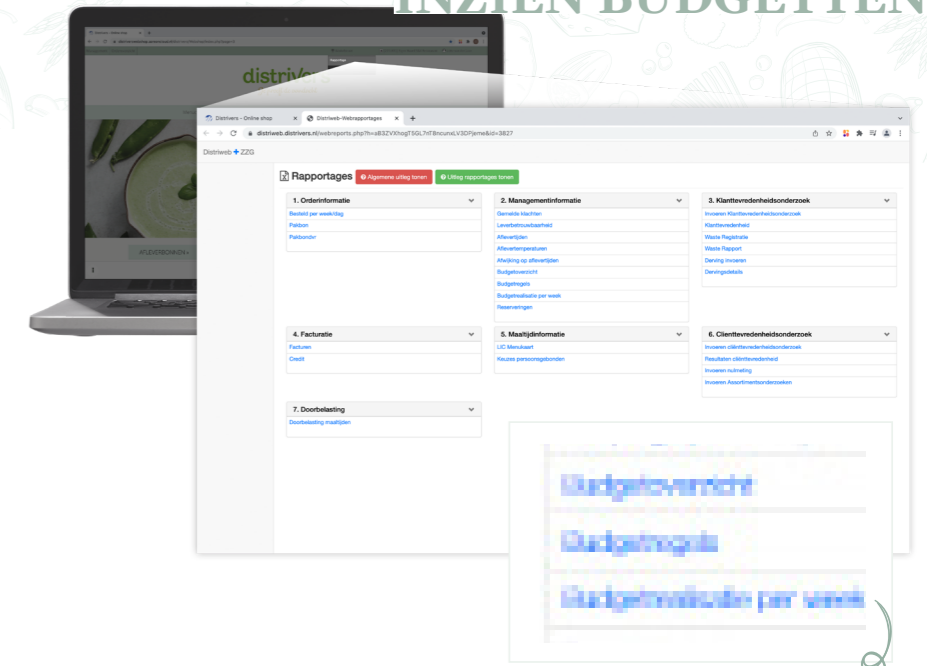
INZIEN BUDGETTEN

Distrivers - Online shop
Distriweb-Webrapportages
distriweb.distrivers.nl/webreports.php?h=aB3ZVXhogT5GL7nT8ncunxLV3DPjeme&id=3827

Distriweb ZZG

Rapportages
Algemene uitleg tonen
Uitleg rapportages tonen

1. Orderinformatie
Besteld per week/dag
Pakbon
Pakbonrtrr

2. Managementinformatie
Gemelde klachten
Leverbetrouwbaarheid
Aflevertijden
Aflevertemperaturen
Afwijking op aflevertijden
Budgetoverzicht
Budgetregels
Budgetrealisatie per week
Reserveringen

3. Klanttevredenheidsonderzoek
Invoeren Klanttevredenheidsonderzoek
Klanttevredenheid
Waste Registratie
Waste Rapport
Derving invoeren
Dervingsdetails

4. Facturatie
Facturen
Credit

5. Maaltijdinformatie
LIC Menukaart
Keuzes persoonsgebonden

6. Clienttevredenheidsonderzoek
Invoeren cliënttevredenheidsonderzoek
Resultaten cliënttevredenheid
Invoeren nulmeting
Invoeren Assortimentsonderzoeken

7. Doorbelasting
Doorbelasting maaltijden

Budgetoverzicht
Budgetregels
Budgetrealisatie per week